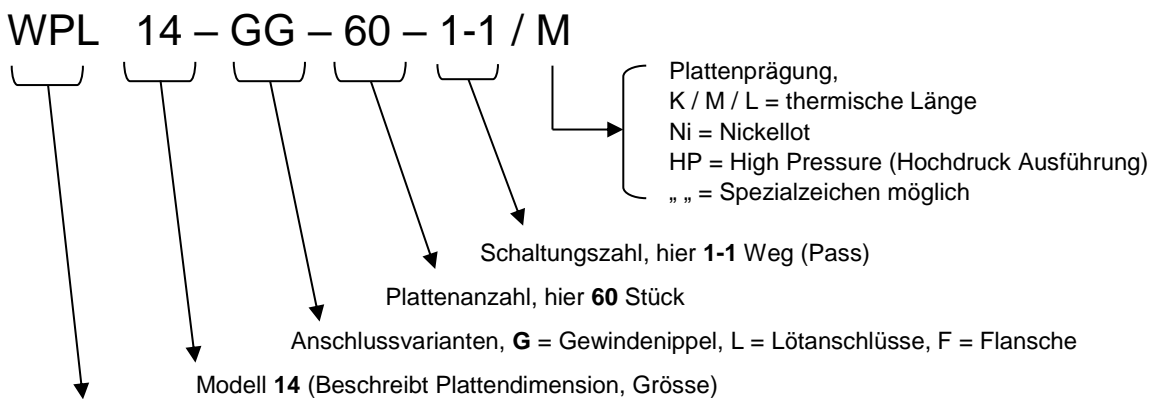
WPL 14 – GG – 60 – 1-1 / M

Plattenprägung,
K / M / L = thermische Länge
Ni = Nickellot
HP = High Pressure (Hochdruck Ausführung)
„ „ = Spezialzeichen möglich

Schaltungszahl, hier **1-1** Weg (Pass)

Plattenanzahl, hier **60** Stück

Anschlussvarianten, **G** = Gewindenippel, L = Lötanschlüsse, F = Flansche

Modell **14** (Beschreibt Plattendimension, Grösse)